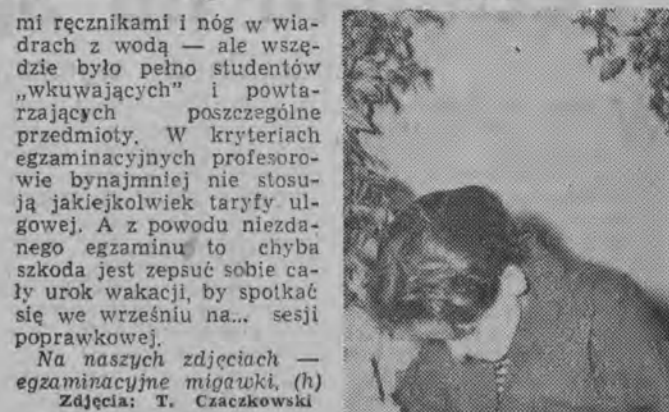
mi ręcznikami i nóg w wiadrach z wodą — ale wszędzie było pełno studentów „wkuwających" i powtarzających poszczególne przedmioty. W kryteriach egzaminacyjnych profesorowie bynajmniej nie stosują jakiejkolwiek taryfy ulgowej. A z powodu niezdanego egzaminu to chyba szkoda jest zepsuć sobie cały urok wakacji, by spotkać się we wrześniu na... sesji poprawkowej.

Na naszych zdjęciach — egzaminacyjne migawki. (h)
Zdjęcia: T. Czaczkowski